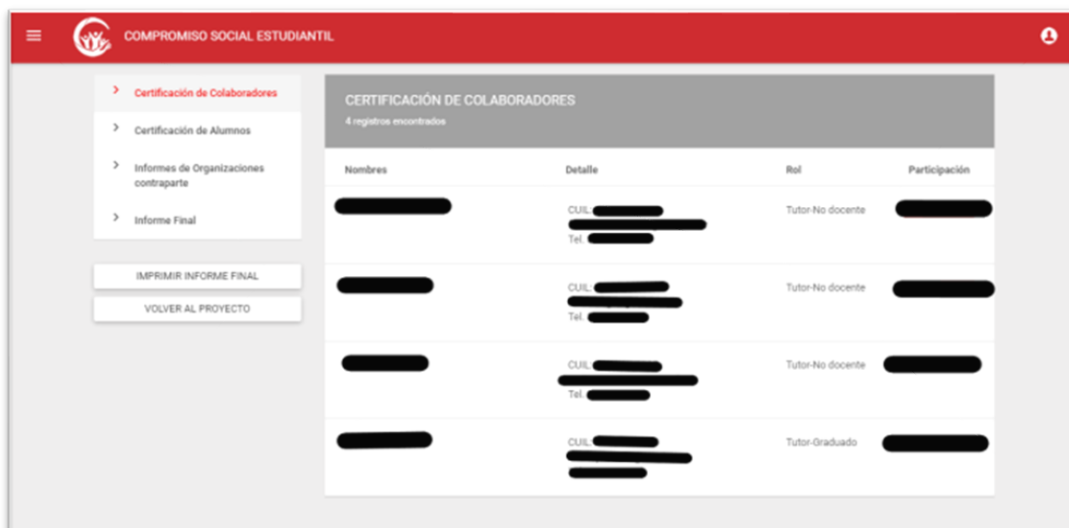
COMPROMISO SOCIAL ESTUDIANTIL

Certificación de Colaboradores
Certificación de Alumnos
Informes de Organizaciones contraparte
Informe Final

IMPRIMIR INFORME FINAL
VOLVER AL PROYECTO

CERTIFICACIÓN DE COLABORADORES
4 registros encontrados

| Nombres | Detalle | Rol | Participación |
|---|---|---|---|
| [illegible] | CUIL: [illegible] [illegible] Tel. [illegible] | Tutor-No docente | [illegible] |
| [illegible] | CUIL: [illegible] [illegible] Tel. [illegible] | Tutor-No docente | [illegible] |
| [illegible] | CUIL: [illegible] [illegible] Tel. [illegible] | Tutor-No docente | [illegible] |
| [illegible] | CUIL: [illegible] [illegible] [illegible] | Tutor-Graduado | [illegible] |